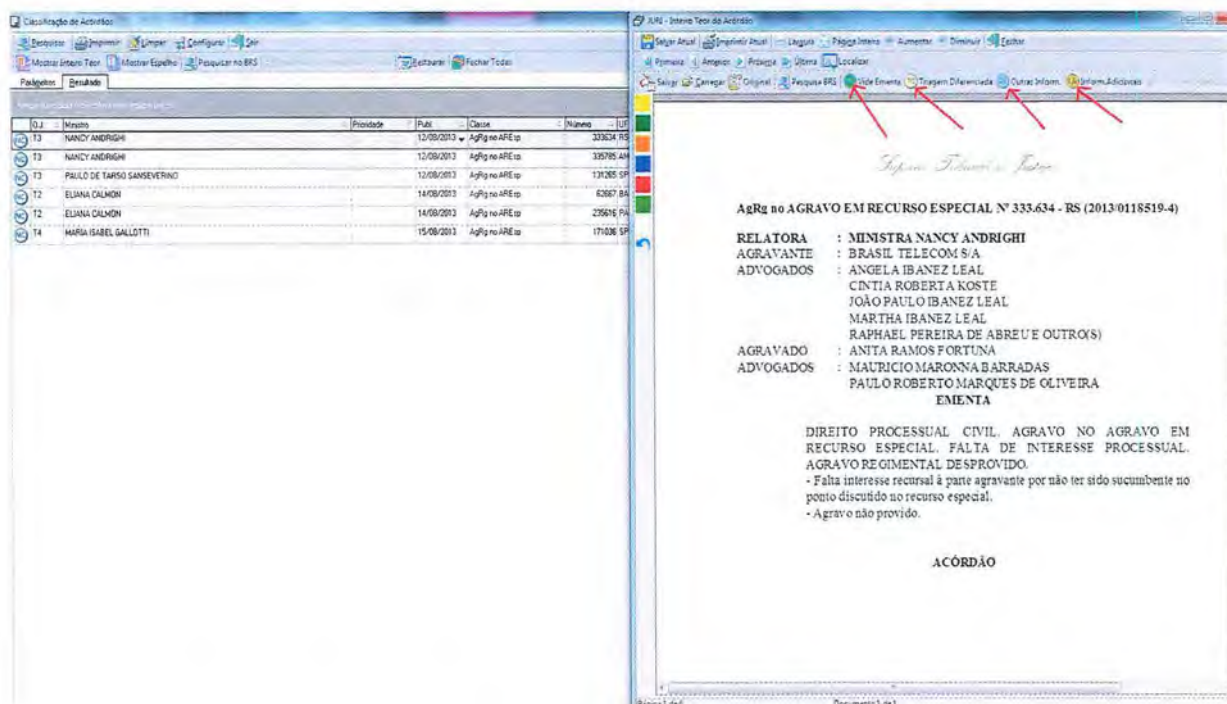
Classificação de Acórdãos

Pesquisar Imprimir Limpar Configurar Sair

Mostrar Inteiro Teor Mostrar Espelho Pesquisar no BRS Restaurar Fechar Todas

Parâmetros Resultado

| OJ | Ministro | Prioridade | Publ | Classe | Número | UF |
|---|---|---|---|---|---|---|
| T3 | NANCY ANDRIGHI | | 12/08/2013 | AgRg no AREsp | 333634 | RS |
| T3 | NANCY ANDRIGHI | | 12/08/2013 | AgRg no AREsp | 335785 | AM |
| T3 | PAULO DE TARSO SANSEVERINO | | 12/08/2013 | AgRg no AREsp | 131265 | SP |
| T2 | ELIANA CALMON | | 14/08/2013 | AgRg no AREsp | 62667 | BA |
| T2 | ELIANA CALMON | | 14/08/2013 | AgRg no AREsp | 235616 | PA |
| T4 | MARIA ISABEL GALLOTTI | | 15/08/2013 | AgRg no AREsp | 171036 | SP |

JURI - Inteiro Teor do Acórdão

Salvar Atual Imprimir Atual Largura Página Inteira Aumentar Diminuir Fechar

Primeira Anterior Próxima Última Localizar

Salvar Carregar Original Pesquisa BRS Vide Ementa Triagem Diferenciada Outras Inform. Inform. Adicionais

Superior Tribunal de Justiça

AgRg no AGRAVO EM RECURSO ESPECIAL Nº 333.634 - RS (2013/0118519-4)

RELATORA : MINISTRA NANCY ANDRIGHI
AGRAVANTE : BRASIL TELECOM S/A
ADVOGADOS : ANGELA IBANEZ LEAL
CINTIA ROBERTA KOSTE
JOÃO PAULO IBANEZ LEAL
MARTHA IBANEZ LEAL
RAPHAEL PEREIRA DE ABREU E OUTRO(S)
AGRAVADO : ANITA RAMOS FORTUNA
ADVOGADOS : MAURICIO MARONNA BARRADAS
PAULO ROBERTO MARQUES DE OLIVEIRA

EMENTA

DIREITO PROCESSUAL CIVIL. AGRAVO NO AGRAVO EM RECURSO ESPECIAL. FALTA DE INTERESSE PROCESSUAL. AGRAVO REGIMENTAL DESPROVIDO.
- Falta interesse recursal à parte agravante por não ter sido sucumbente no ponto discutido no recurso especial.
- Agravo não provido.

ACÓRDÃO

Página 1 de 6 Documento 1 de 1